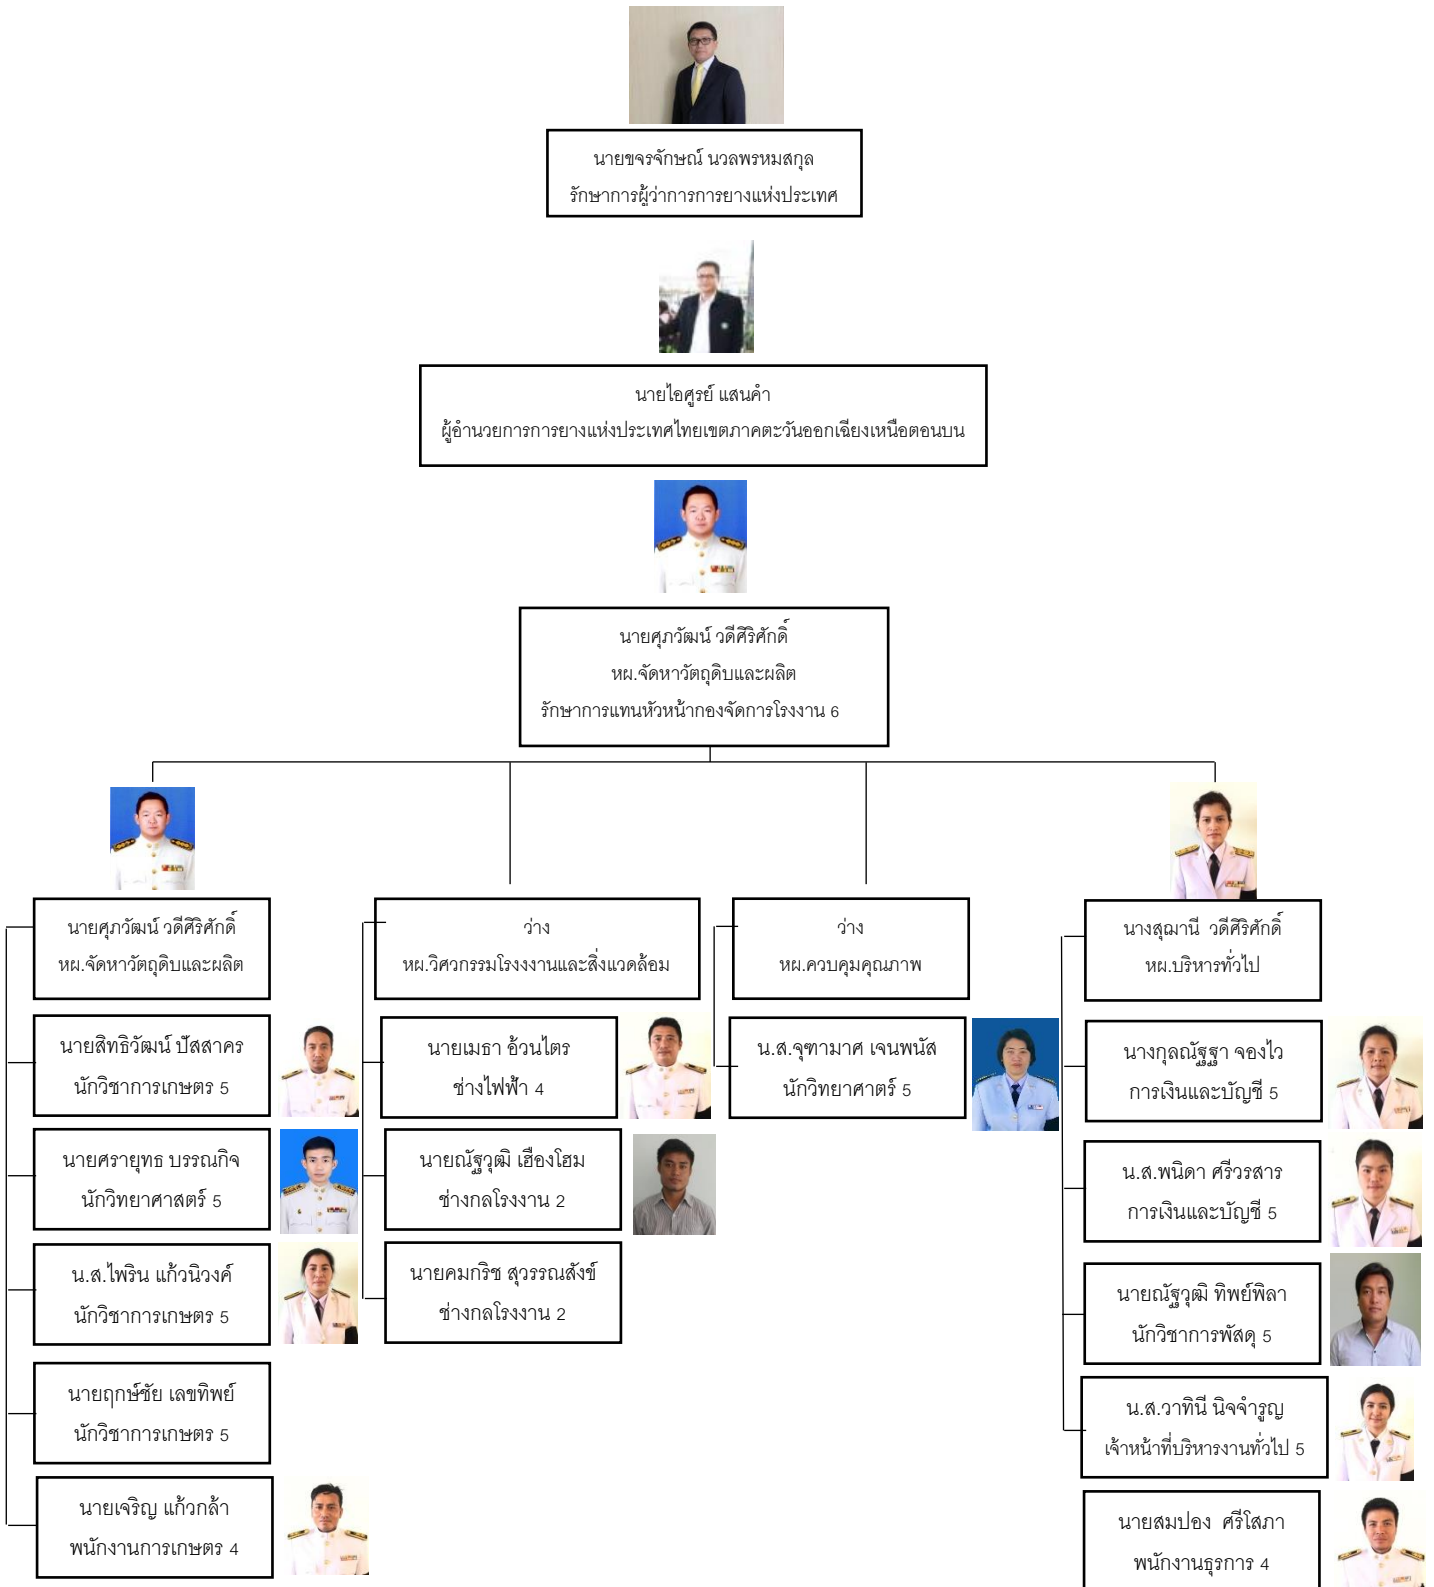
นายขจรจักษณ์ นวลพรหมสกุล
รักษาการผู้ว่าการการยางแห่งประเทศ

นายไอศูรย์ แสนคำ
ผู้อำนวยการการยางแห่งประเทศไทยเขตภาคตะวันออกเฉียงเหนือตอนบน

นายศุภวัฒน์ วดีศิริศักดิ์
หผ.จัดหาวัตถุดิบและผลิต
รักษาการแทนหัวหน้ากองจัดการโรงงาน 6

นายศุภวัฒน์ วดีศิริศักดิ์
หผ.จัดหาวัตถุดิบและผลิต

นายสิทธิวัฒน์ ปัสสาคร
นักวิชาการเกษตร 5

นายศรายุทธ บรรณกิจ
นักวิทยาศาสตร์ 5

น.ส.ไพริน แก้วนิวงค์
นักวิชาการเกษตร 5

นายฤกษ์ชัย เลขทิพย์
นักวิชาการเกษตร 5

นายเจริญ แก้วกล้า
พนักงานการเกษตร 4

ว่าง
หผ.วิศวกรรมโรงงานและสิ่งแวดล้อม

นายเมธา อ้วนไตร
ช่างไฟฟ้า 4

นายณัฐวุฒิ เฮืองโฮม
ช่างกลโรงงาน 2

นายคมกริช สุวรรณสังข์
ช่างกลโรงงาน 2

ว่าง
หผ.ควบคุมคุณภาพ

น.ส.จุฑามาศ เจนพนัส
นักวิทยาศาตร์ 5

นางสุฌานี วดีศิรศักดิ์
หผ.บริหารทั่วไป

นางกุลณัฐฐา จองไว
การเงินและบัญชี 5

น.ส.พนิดา ศรีวรสาร
การเงินและบัญชี 5

นายณัฐวุฒิ ทิพย์พิลา
นักวิชาการพัสดุ 5

น.ส.วาทินี นิจจำรูญ
เจ้าหน้าที่บริหารงานทั่วไป 5

นายสมปอง ศรีโสภา
พนักงานธุรการ 4